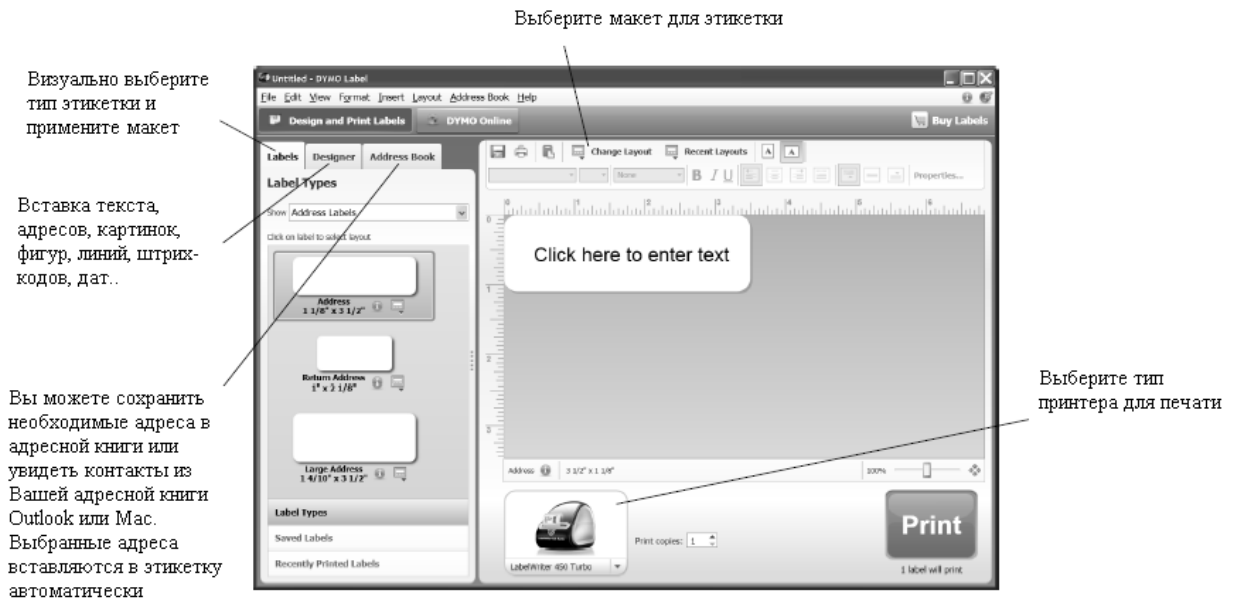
Выберите макет для этикетки

Визуально выберите тип этикетки и примените макет

Вставка текста, адресов, картинок, фигур, линий, штрих-кодов, дат..

Вы можете сохранить необходимые адреса в адресной книги или увидеть контакты из Вашей адресной книги Outlook или Mac. Выбранные адреса вставляются в этикетку автоматически

Выберите тип принтера для печати

Untitled - DYMO Label

File Edit View Format Insert Layout Address Book Help

Design and Print Labels DYMO Online Buy Labels

Labels Designer Address Book

Label Types

Show Address Labels

Click on label to select layout

Address 1 1/8" x 3 1/2"

Return Address 1" x 2 1/8"

Large Address 1 4/10" x 3 1/2"

Label Types

Saved Labels

Recently Printed Labels

Change Layout Recent Layouts

None B I U Properties...

Click here to enter text

Address: 3 1/2" x 1 1/8" 100%

Print copies: 1

LabelWriter 450 Turbo

Print

1 label will print